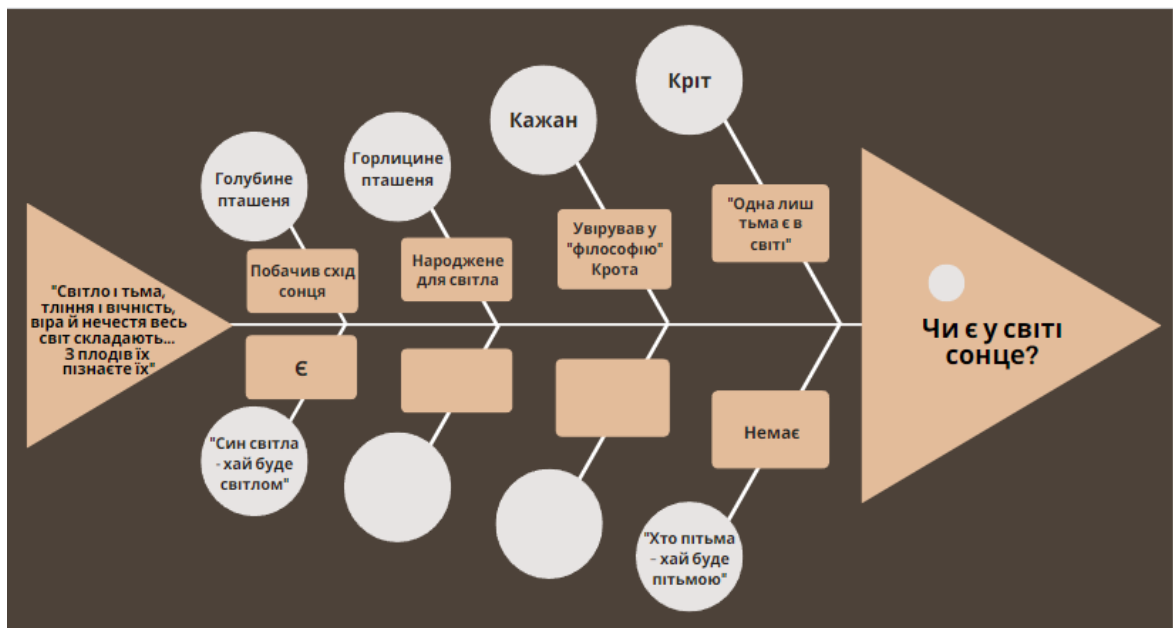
Кріт

Кажан

Горлицине пташеня

Голубине пташеня

"Одна лиш тьма є в світі"

Увірував у "філософію" Крота

Народжене для світла

Побачив схід сонця

"Світло і тьма, тління і вічність, віра й нечестя весь світ складають... З плодів їх пізнаєте їх"

Чи є у світі сонце?

Є

Немає

"Син світла - хай буде світлом"

"Хто пітьма - хай буде пітьмою"